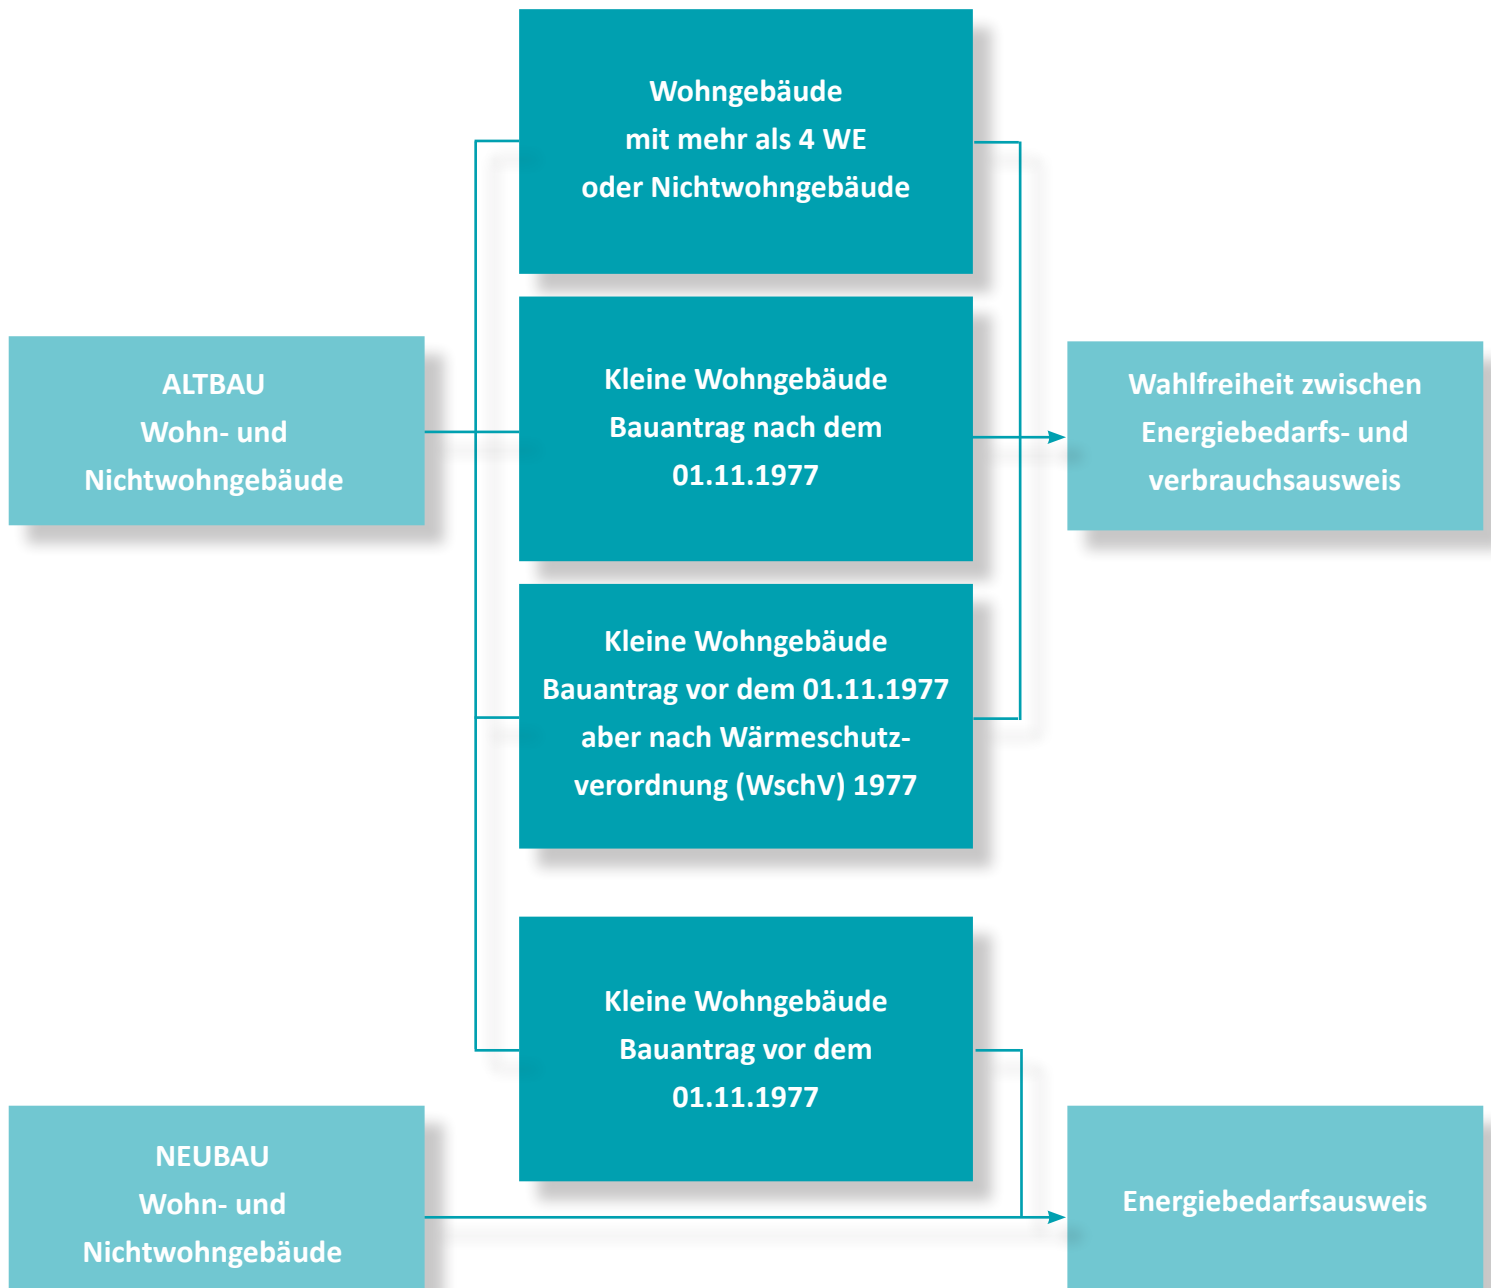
Wohngebäude
mit mehr als 4 WE
oder Nichtwohngebäude

ALTBAU
Wohn- und
Nichtwohngebäude

Kleine Wohngebäude
Bauantrag nach dem
01.11.1977

Wahlfreiheit zwischen
Energiebedarfs- und
verbrauchsausweis

Kleine Wohngebäude
Bauantrag vor dem 01.11.1977
aber nach Wärmeschutzverordnung (WschV) 1977

Kleine Wohngebäude
Bauantrag vor dem
01.11.1977

NEUBAU
Wohn- und
Nichtwohngebäude

Energiebedarfsausweis